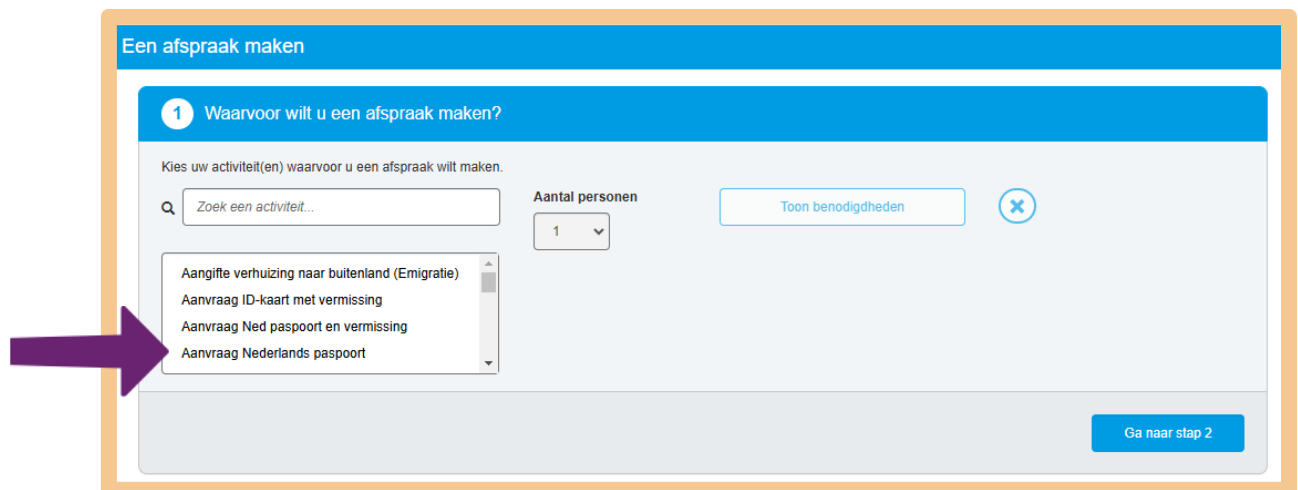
Een afspraak maken

1 Waarvoor wilt u een afspraak maken?

Kies uw activiteit(en) waarvoor u een afspraak wilt maken.

Zoek een activiteit...

Aantal personen

1

Toon benodigdheden

Aangifte verhuizing naar buitenland (Emigratie)
Aanvraag ID-kaart met vermissing
Aanvraag Ned paspoort en vermissing
Aanvraag Nederlands paspoort

Ga naar stap 2